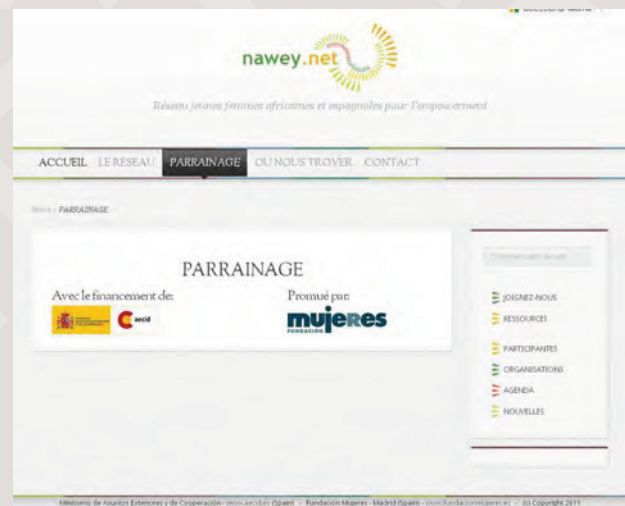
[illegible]

nawey.net

Réseau jeunes femmes africaines et espagnoles pour l'empowerment

ACCUEIL LE RESEAU PARRAINAGE OU NOUS TROVER CONTACT

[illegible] › PARRAINAGE

PARRAINAGE

Avec le financement de:

aecid

Promué par:

mujeres
FUNDACIÓN

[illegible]

JOIGNEZ-NOUS

RESSOURCES

PARTICIPANTES

ORGANISATIONS

AGENDA

NOUVELLES

Ministerio de Asuntos Exteriores y de Cooperación - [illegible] (Spain) - Fundación Mujeres - Madrid (Spain) - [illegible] - (c) Copyright 2011